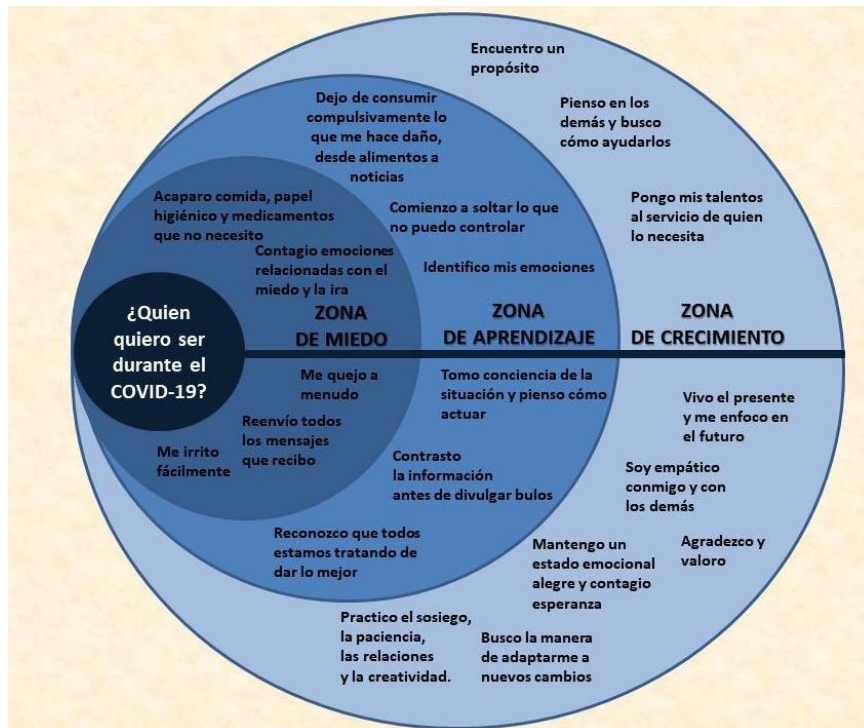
¿Quien quiero ser durante el COVID-19?

ZONA DE MIEDO

ZONA DE APRENDIZAJE

ZONA DE CRECIMIENTO

Acaparo comida, papel higiénico y medicamentos que no necesito

Contagio emociones relacionadas con el miedo y la ira

Me quejo a menudo

Reenvío todos los mensajes que recibo

Me irrito fácilmente

Dejo de consumir compulsivamente lo que me hace daño, desde alimentos a noticias

Comienzo a soltar lo que no puedo controlar

Identifico mis emociones

Tomo conciencia de la situación y pienso cómo actuar

Contrasto la información antes de divulgar bulos

Reconozco que todos estamos tratando de dar lo mejor

Encuentro un propósito

Pienso en los demás y busco cómo ayudarlos

Pongo mis talentos al servicio de quien lo necesita

Vivo el presente y me enfoco en el futuro

Soy empático conmigo y con los demás

Agradezco y valoro

Mantengo un estado emocional alegre y contagio esperanza

Practico el sosiego, la paciencia, las relaciones y la creatividad.

Busco la manera de adaptarme a nuevos cambios